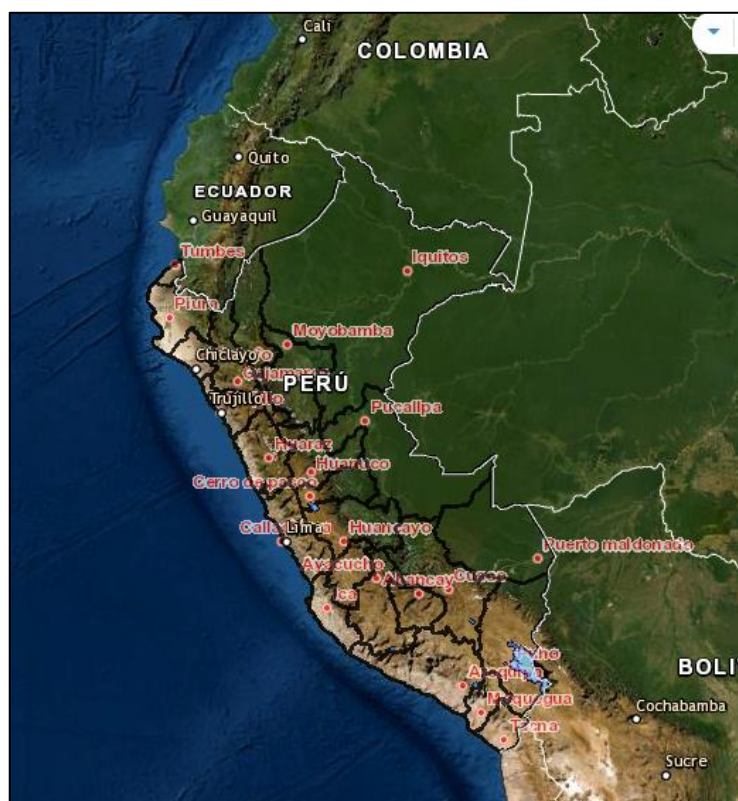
Cali
COLOMBIA
Quito
ECUADOR
Guayaquil
Tumbes
Iquitos
Piura
Moyobamba
Chiclayo
Cajamarca
PERÚ
Trujillo
Pucallpa
Huaraz
Huanuco
Cerro de pasco
Callao
Lima
Huancayo
Puerto maldonado
Ayacucho
Abancay
Cusco
Ica
Puno
BOLI
Arequipa
Moquegua
Cochabamba
Tacna
Sucre